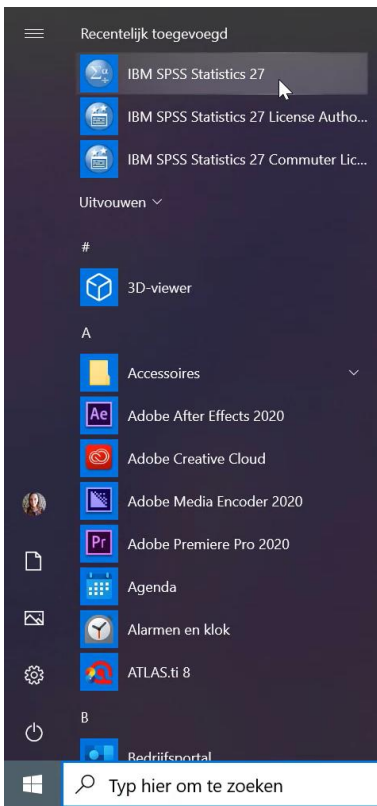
Recentelijk toegevoegd

IBM SPSS Statistics 27

IBM SPSS Statistics 27 License Autho...

IBM SPSS Statistics 27 Commuter Lic...

Uitvouwen

#

3D-viewer

A

Accessoires

Ae Adobe After Effects 2020

Adobe Creative Cloud

Adobe Media Encoder 2020

Pr Adobe Premiere Pro 2020

Agenda

Alarmen en klok

ATLAS.ti 8

B

Bedrijfsportal

Typ hier om te zoeken